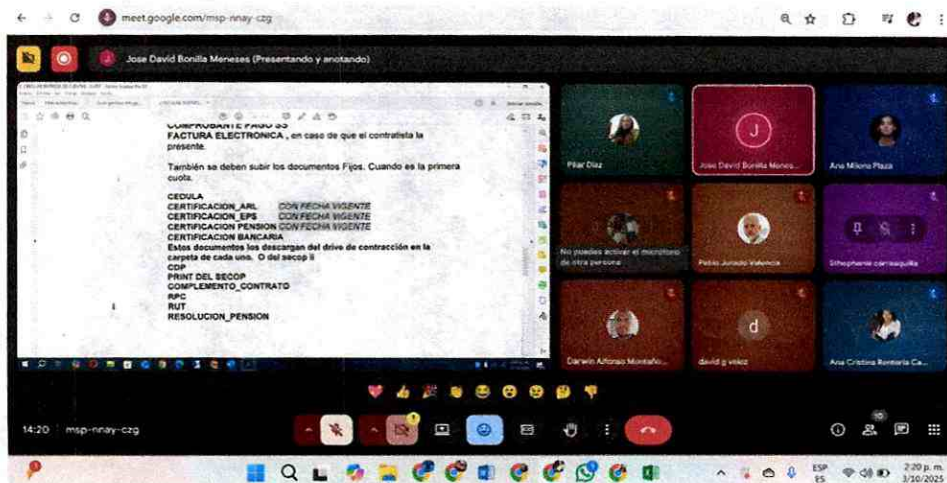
meet.google.com/msp-nnay-czg

Jose David Bonilla Meneses (Presentando y anotando)

COMPROBANTE PAGO SS
FACTURA ELECTRONICA , en caso de que el contratista la presente.

También se deben subir los documentos Fijos. Cuando es la primera cuota.

CEDULA
CERTIFICACION_ARL CON FECHA VIGENTE
CERTIFICACION_EPS CON FECHA VIGENTE
CERTIFICACION PENSION CON FECHA VIGENTE
CERTIFICACION BANCARIA
Estos documentos los descargan del drive de contracción en la carpeta de cada uno. O del secop ii
CDP
PRINT DEL SECOP
COMPLEMENTO_CONTRATO
RPC
RUT
RESOLUCION_PENSION

Pilar Diaz
Jose David Bonilla Menes...
Ana Milena Plaza
No puedes activar el micrófono de otra persona
Pablo Jurado Valencia
Sthephanie carrasquilla
Darwin Alfonso Montaño...
david g velez
Ana Cristina Romero Ca...

14:20 | msp-nnay-czg

ESP ES
2:20 p. m.
3/10/2023